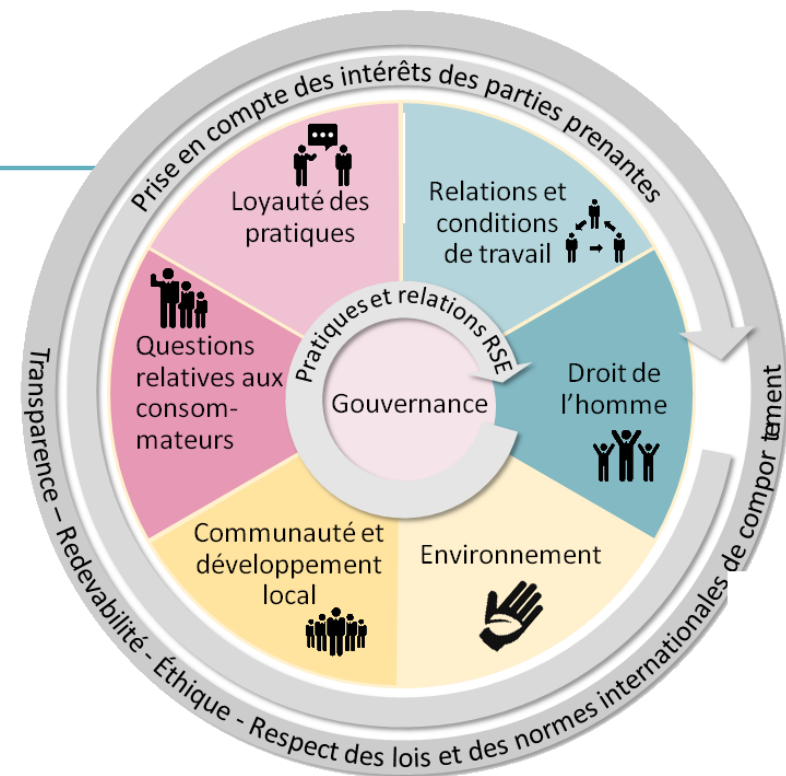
Prise en compte des intérêts des parties prenantes

Loyauté des pratiques

Relations et conditions de travail

Questions relatives aux consommateurs

Pratiques et relations RSE

Gouvernance

Droit de l'homme

Communauté et développement local

Environnement

Transparence – Redevabilité - Éthique - Respect des lois et des normes internationales de comportement